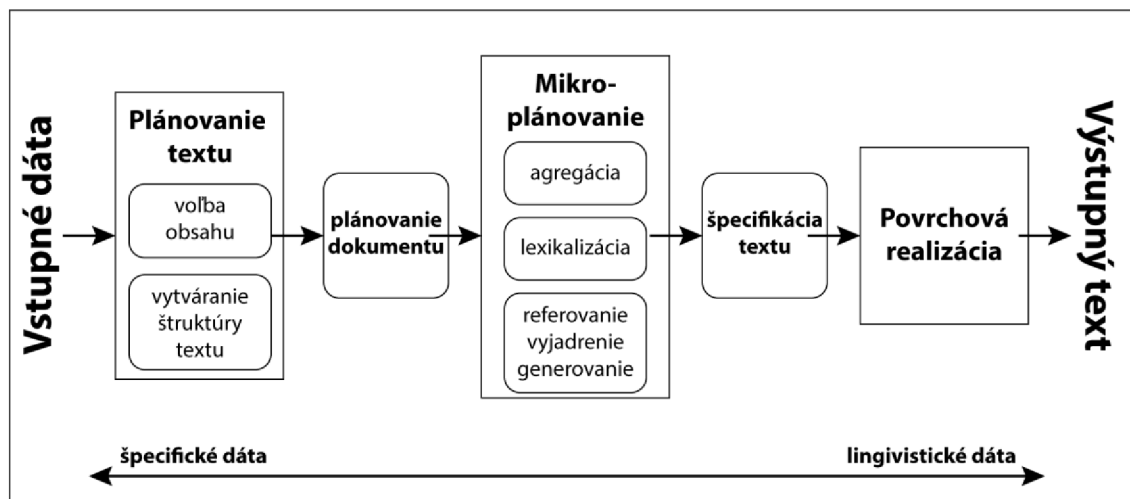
Vstupné dáta

Plánovanie textu

voľba obsahu

vytváranie štruktúry textu

plánovanie dokumentu

Mikro-plánovanie

agregácia

lexikalizácia

referovanie vyjadrenie generovanie

špecifikácia textu

Povrchová realizácia

Výstupný text

špecifické dáta

lingivistické dáta